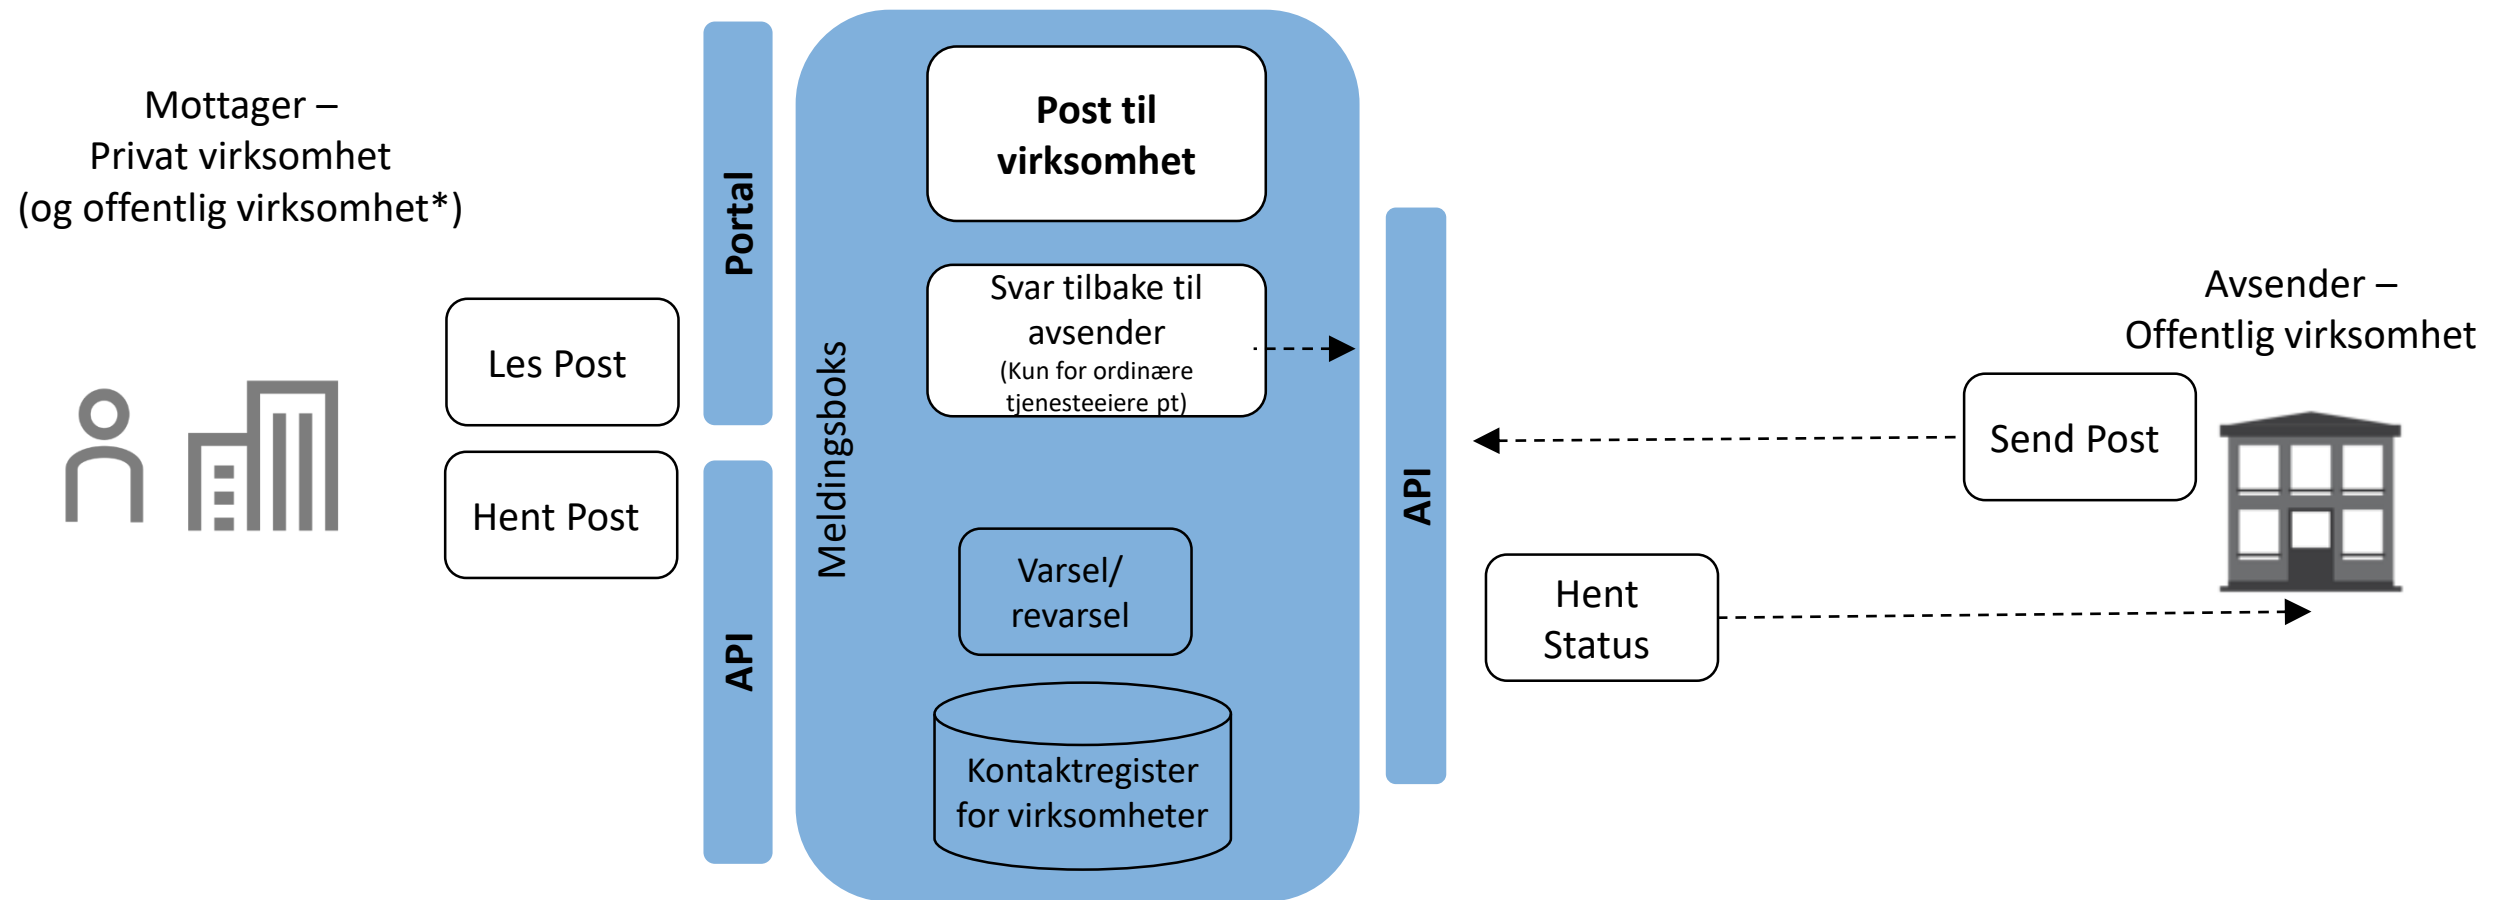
Mottager –
Privat virksomhet
(og offentlig virksomhet*)

Les Post

Hent Post

Portal

API

Meldingsboks

Post til virksomhet

Svar tilbake til avsender
(Kun for ordinære tjenesteeiere pt)

Varsel/ revarsel

Kontaktregister for virksomheter

API

Avsender –
Offentlig virksomhet

Send Post

Hent Status